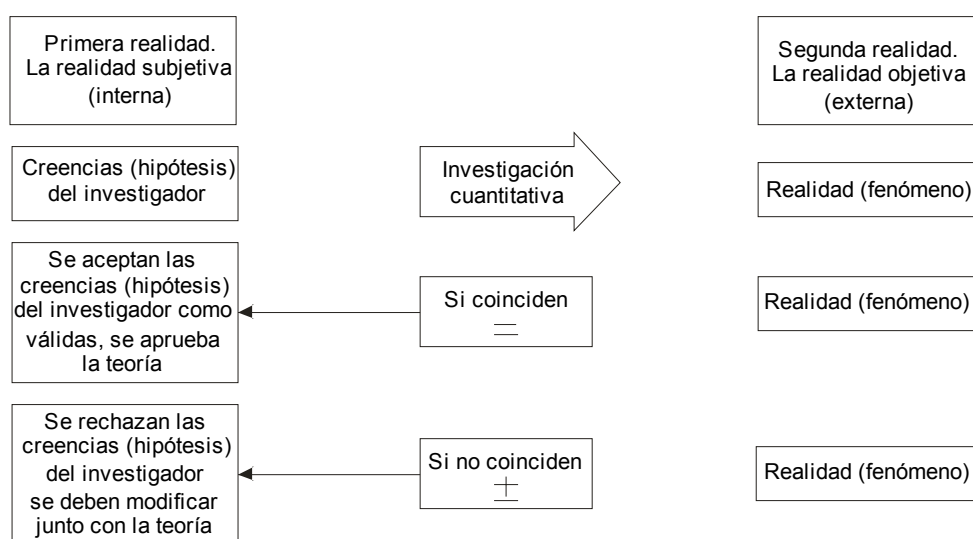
Primera realidad. La realidad subjetiva (interna)

Segunda realidad. La realidad objetiva (externa)

Creencias (hipótesis) del investigador

Investigación cuantitativa

Realidad (fenómeno)

Se aceptan las creencias (hipótesis) del investigador como válidas, se aprueba la teoría

Si coinciden $=$

Realidad (fenómeno)

Se rechazan las creencias (hipótesis) del investigador se deben modificar junto con la teoría

Si no coinciden $\pm$

Realidad (fenómeno)